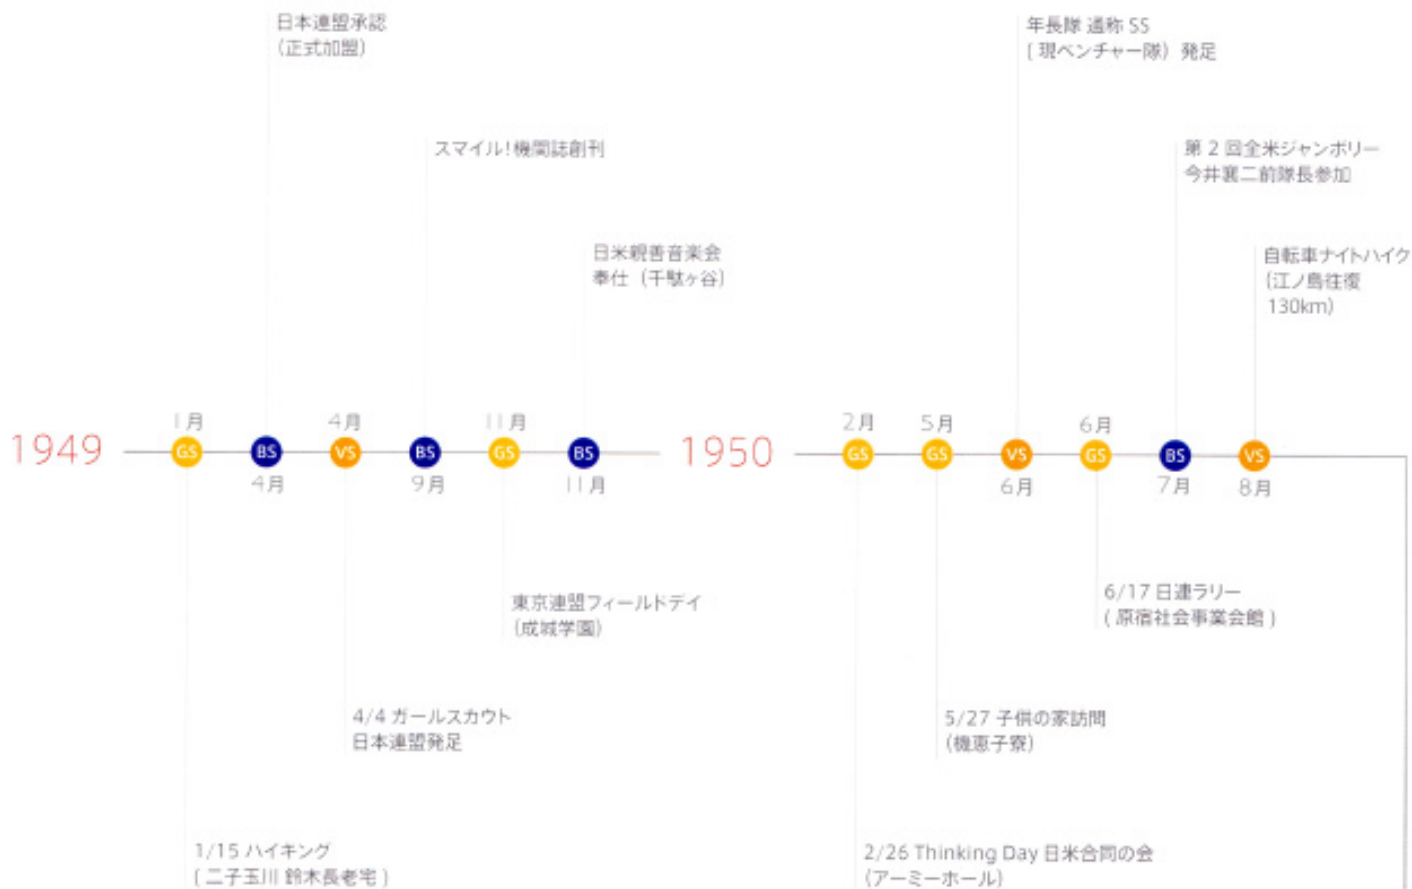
日本連盟承認
（正式加盟）

スマイル！機関誌創刊

日米親善音楽会
奉仕（千駄ヶ谷）

年長隊 通称 SS
（現ベンチャー隊）発足

第 2 回全米ジャンボリー
今井襄二前隊長参加

自転車ナイトハイク
（江ノ島往復
130km）

1949

1月
GS

BS
4月

4月
VS

BS
9月

11月
GS

BS
11月

1950

2月
GS

5月
GS

VS
6月

6月
GS

BS
7月

VS
8月

東京連盟フィールドデイ
（成城学園）

6/17 日連ラリー
（原宿社会事業会館）

4/4 ガールスカウト
日本連盟発足

5/27 子供の家訪問
（機恵子寮）

1/15 ハイキング
（二子玉川 鈴木長老宅）

2/26 Thinking Day 日米合同の会
（アーミーホール）